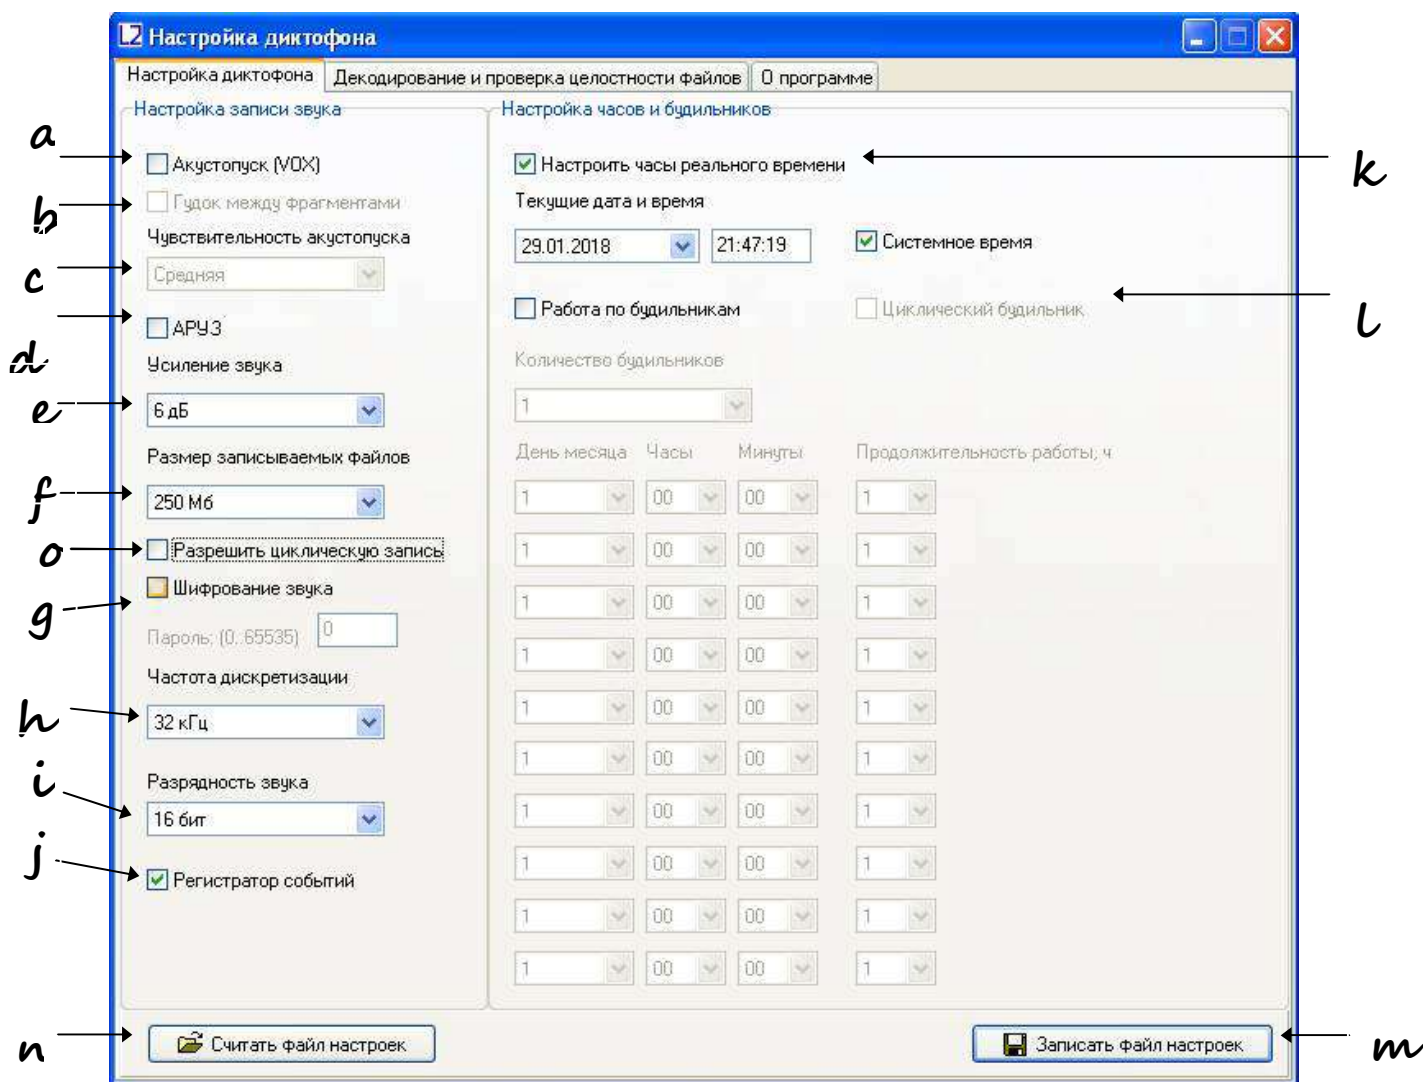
Настройка диктофона

Настройка диктофона | Декодирование и проверка целостности файлов | О программе

Настройка записи звука

a Акустопуск (VOX)
b Гудок между фрагментами
Чувствительность акустопуска
c Средняя
АРУЗ
d
Усиление звука
e 6 дБ
Размер записываемых файлов
f 250 Мб
o Разрешить циклическую запись
Шифрование звука
g
Пароль: (0..65535) 0
Частота дискретизации
h 32 кГц
i
Разрядность звука
16 бит
j Регистратор событий

Настройка часов и будильников

Настроить часы реального времени k
Текущие дата и время
29.01.2018 21:47:19 Системное время
Работа по будильникам Циклический будильник l
Количество будильников
1

| День месяца | Часы | Минуты | Продолжительность работы, ч |
|---|---|---|---|
| 1 | 00 | 00 | 1 |
| 1 | 00 | 00 | 1 |
| 1 | 00 | 00 | 1 |
| 1 | 00 | 00 | 1 |
| 1 | 00 | 00 | 1 |
| 1 | 00 | 00 | 1 |
| 1 | 00 | 00 | 1 |
| 1 | 00 | 00 | 1 |
| 1 | 00 | 00 | 1 |
| 1 | 00 | 00 | 1 |

n Считать файл настроек
Записать файл настроек m